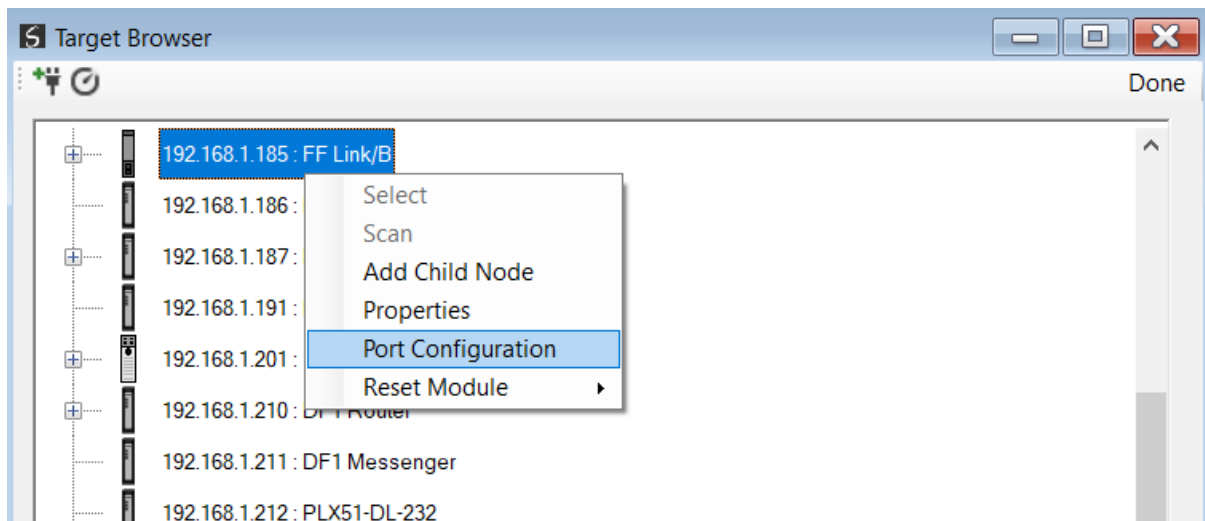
Target Browser

Done

192.168.1.185 : FF Link/B
192.168.1.186 :
192.168.1.187 :
192.168.1.191 :
192.168.1.201 :
192.168.1.210 : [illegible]
192.168.1.211 : DF1 Messenger
192.168.1.212 : PLX51-DL-232

Select
Scan
Add Child Node
Properties
Port Configuration
Reset Module